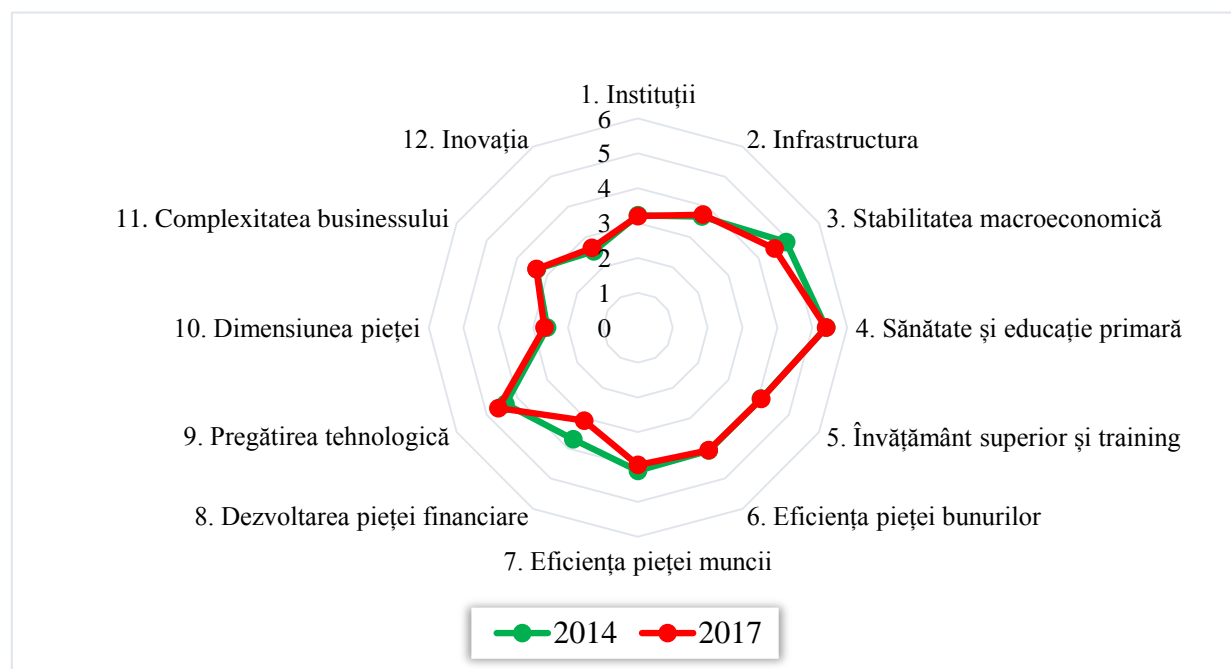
1. Instituții

2. Infrastructura

3. Stabilitatea macroeconomică

4. Sănătate și educație primară

5. Învățământ superior și training

6. Eficiența pieței bunurilor

7. Eficiența pieței muncii

8. Dezvoltarea pieței financiare

9. Pregătirea tehnologică

10. Dimensiunea pieței

11. Complexitatea businessului

12. Inovația

6
5
4
3
2
1
0

2014
2017